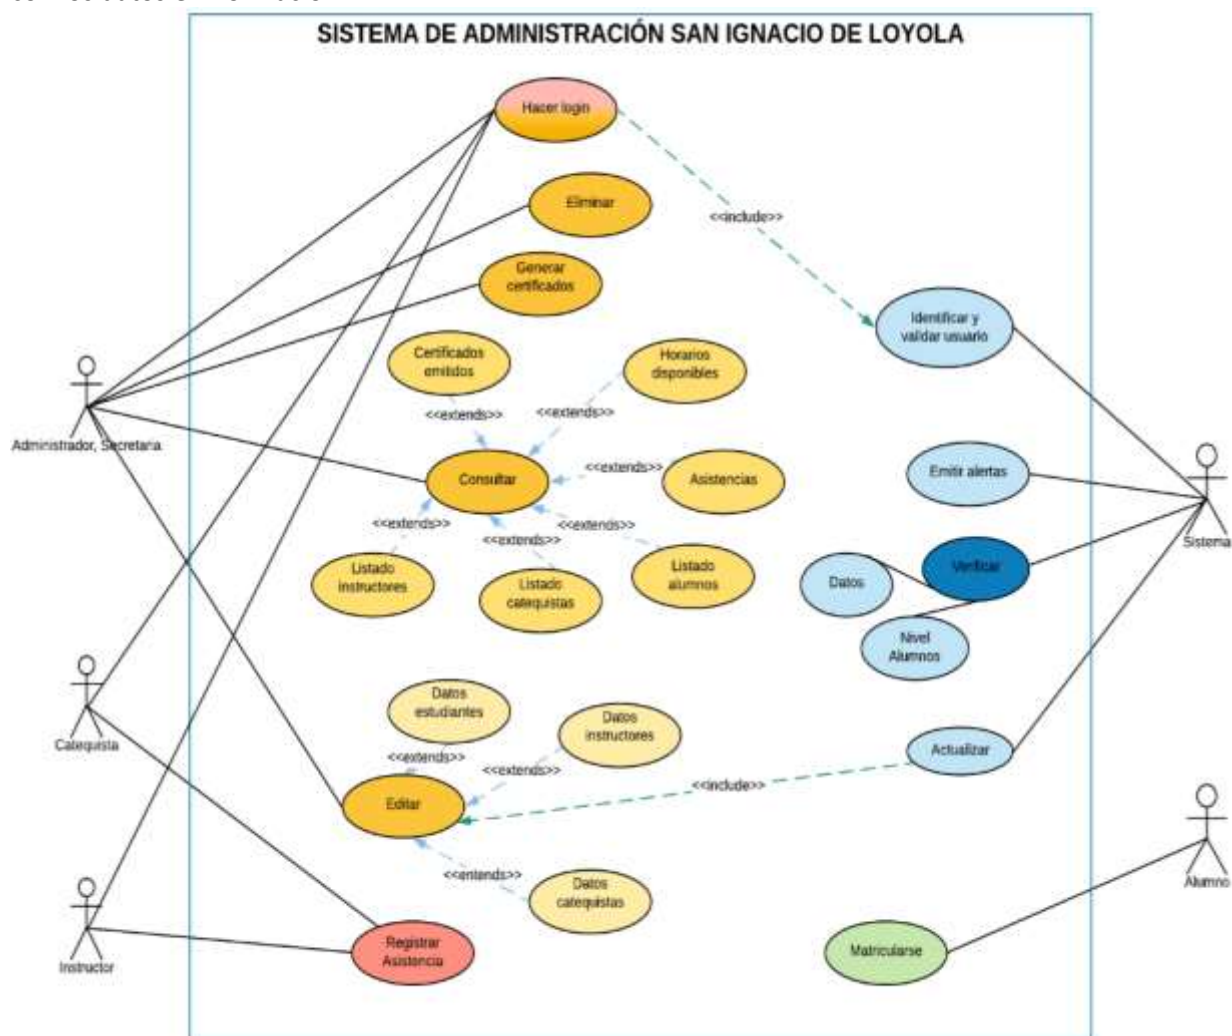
SISTEMA DE ADMINISTRACIÓN SAN IGNACIO DE LOYOLA

Hacer login

<<include>>

Eliminar

Generar certificados

Identificar y validar usuario

Certificados emitidos

Horarios disponibles

<<extends>>

<<extends>>

Administrador, Secretaria

Consultar

<<extends>>

Asistencias

Emitir alertas

<<extends>>

<<extends>>

<<extends>>

Sistema

Listado instructores

Listado catequistas

Listado alumnos

Datos

Verificar

Nivel Alumnos

Catequista

Datos estudiantes

Datos instructores

<<extends>>

<<extends>>

Actualizar

<<include>>

Editar

<<extends>>

Datos catequistas

Alumno

Instructor

Registrar Asistencia

Matricularse